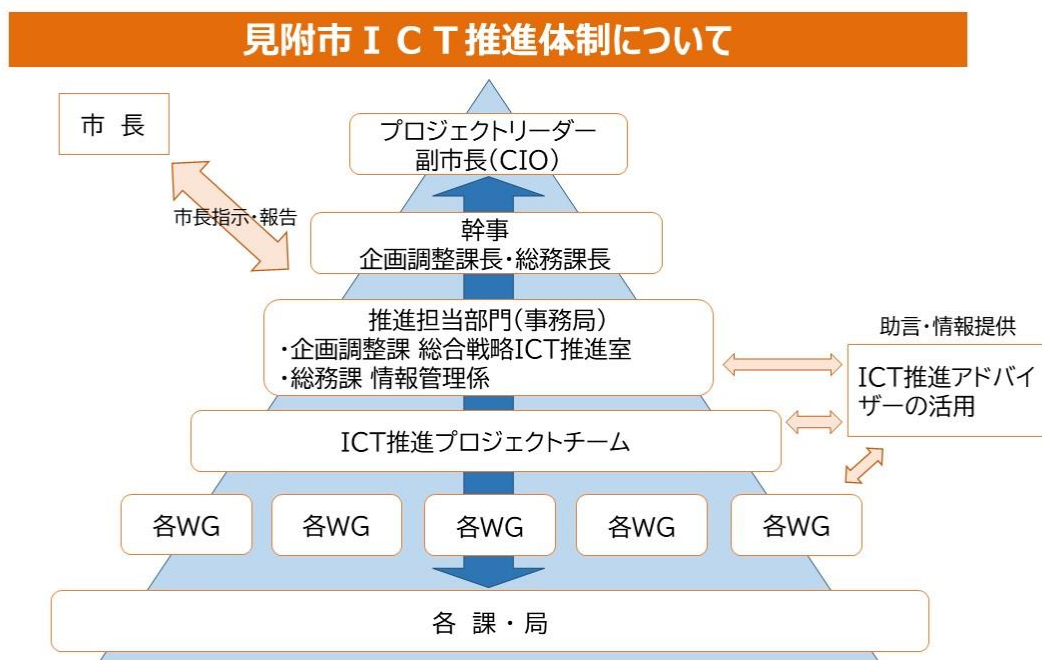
見附市ＩＣＴ推進体制について

市 長

市長指示・報告

プロジェクトリーダー
副市長(CIO)

幹事
企画調整課長・総務課長

推進担当部門(事務局)
・企画調整課 総合戦略ICT推進室
・総務課 情報管理係

助言・情報提供

ICT推進アドバイザーの活用

ICT推進プロジェクトチーム

各WG

各WG

各WG

各WG

各WG

各 課・局